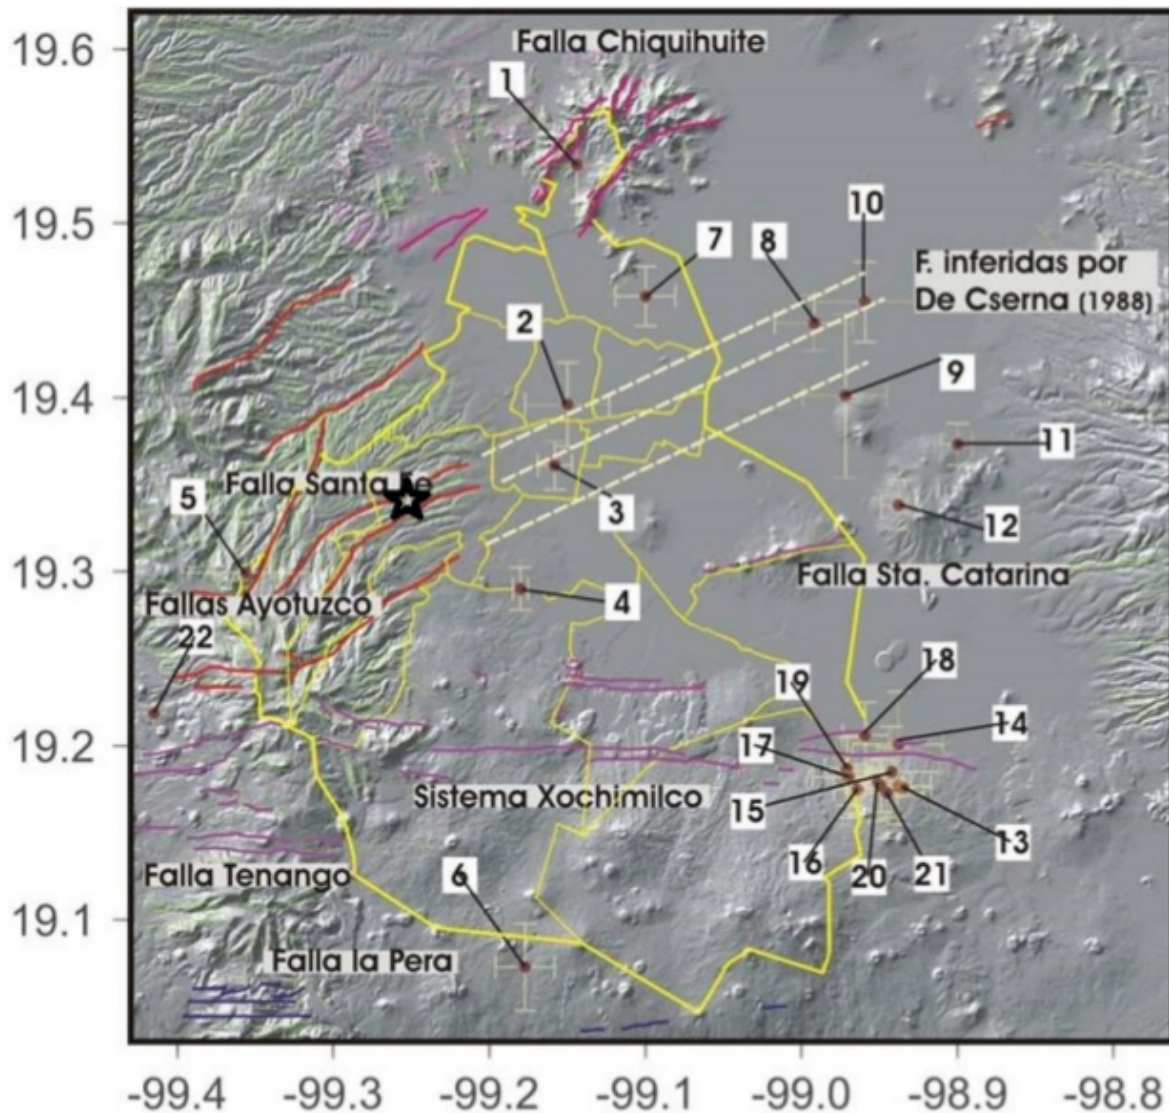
19.6
19.5
19.4
19.3
19.2
19.1

Falla Chiquihuite
1
10
7
8
F. inferidas por De Cserna (1988)
2
9
11
Falla Santa Fe
5
3
12
Falla Sta. Catarina
4
Fallas Ayotuzco
22
18
19
14
17
Sistema Xochimilco
15
13
16
20
21
Falla Tenango
6
Falla la Pera

-99.4 -99.3 -99.2 -99.1 -99.0 -98.9 -98.8